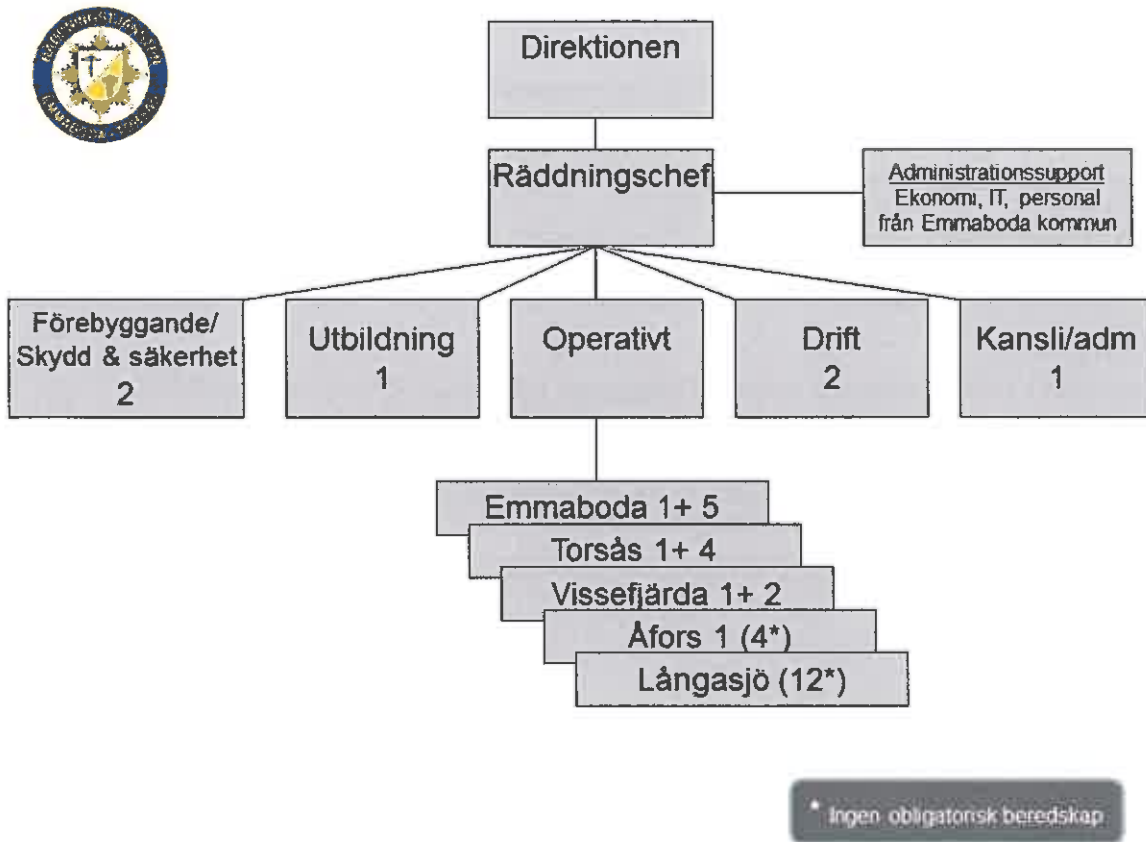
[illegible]

Direktionen

Räddningschef

Administrationssupport
Ekonomi, IT, personal från Emmaboda kommun

Förebyggande/ Skydd & säkerhet 2

Utbildning 1

Operativt

Drift 2

Kansli/adm 1

Emmaboda 1+ 5

Torsås 1+ 4

Vissefjärda 1+ 2

Åfors 1 (4*)

Långasjö (12*)

* Ingen obligatorisk beredskap